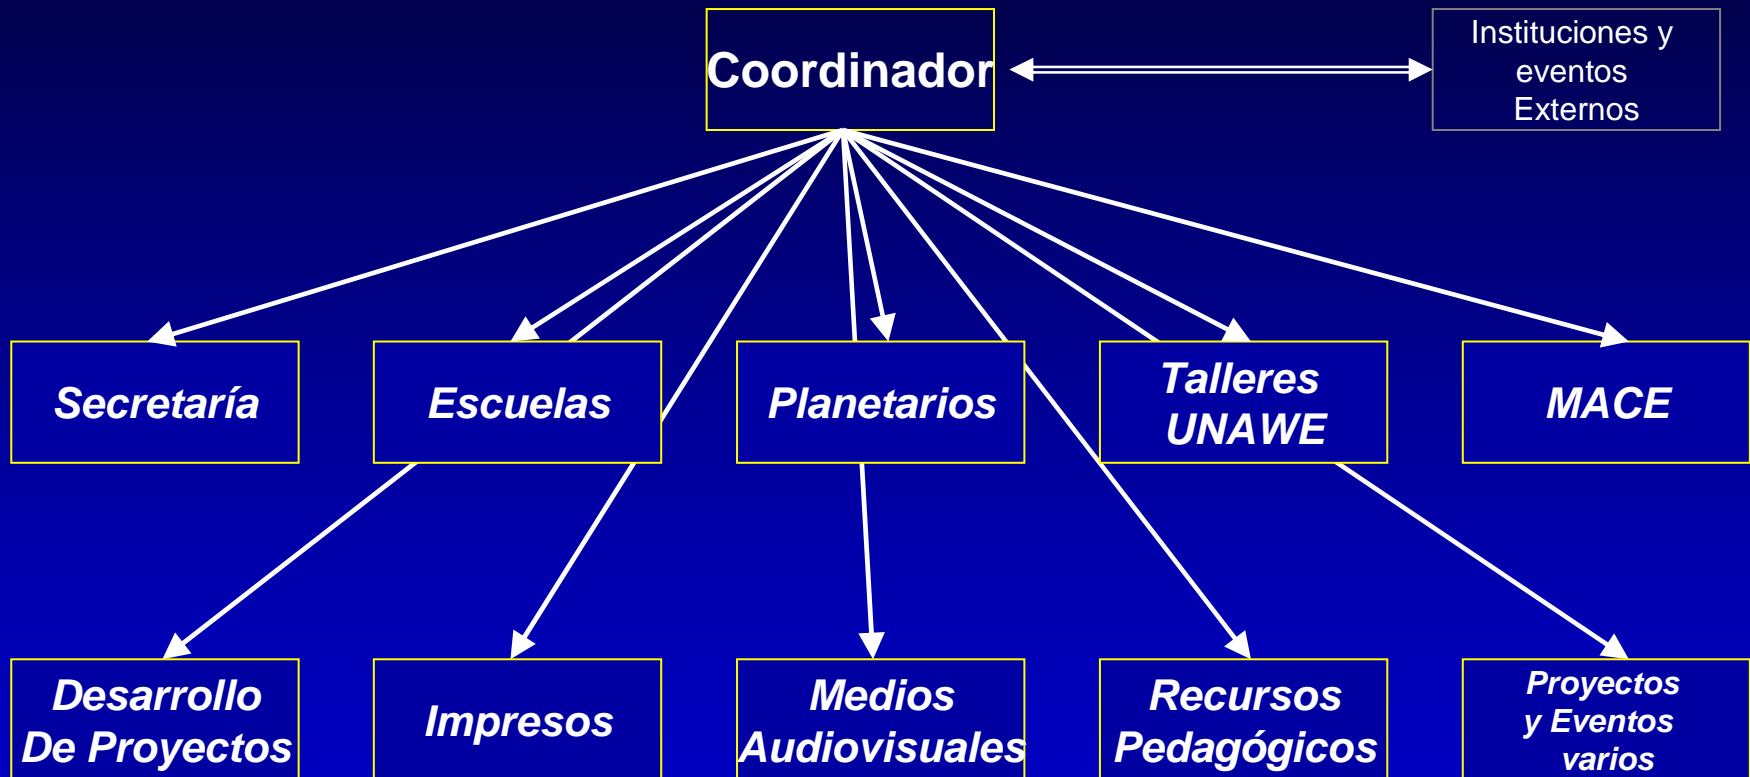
Coordinador

Instituciones y eventos Externos

Secretaría

Escuelas

Planetarios

Talleres UNAWE

MACE

Desarrollo De Proyectos

Impresos

Medios Audiovisuales

Recursos Pedagógicos

Proyectos y Eventos varios